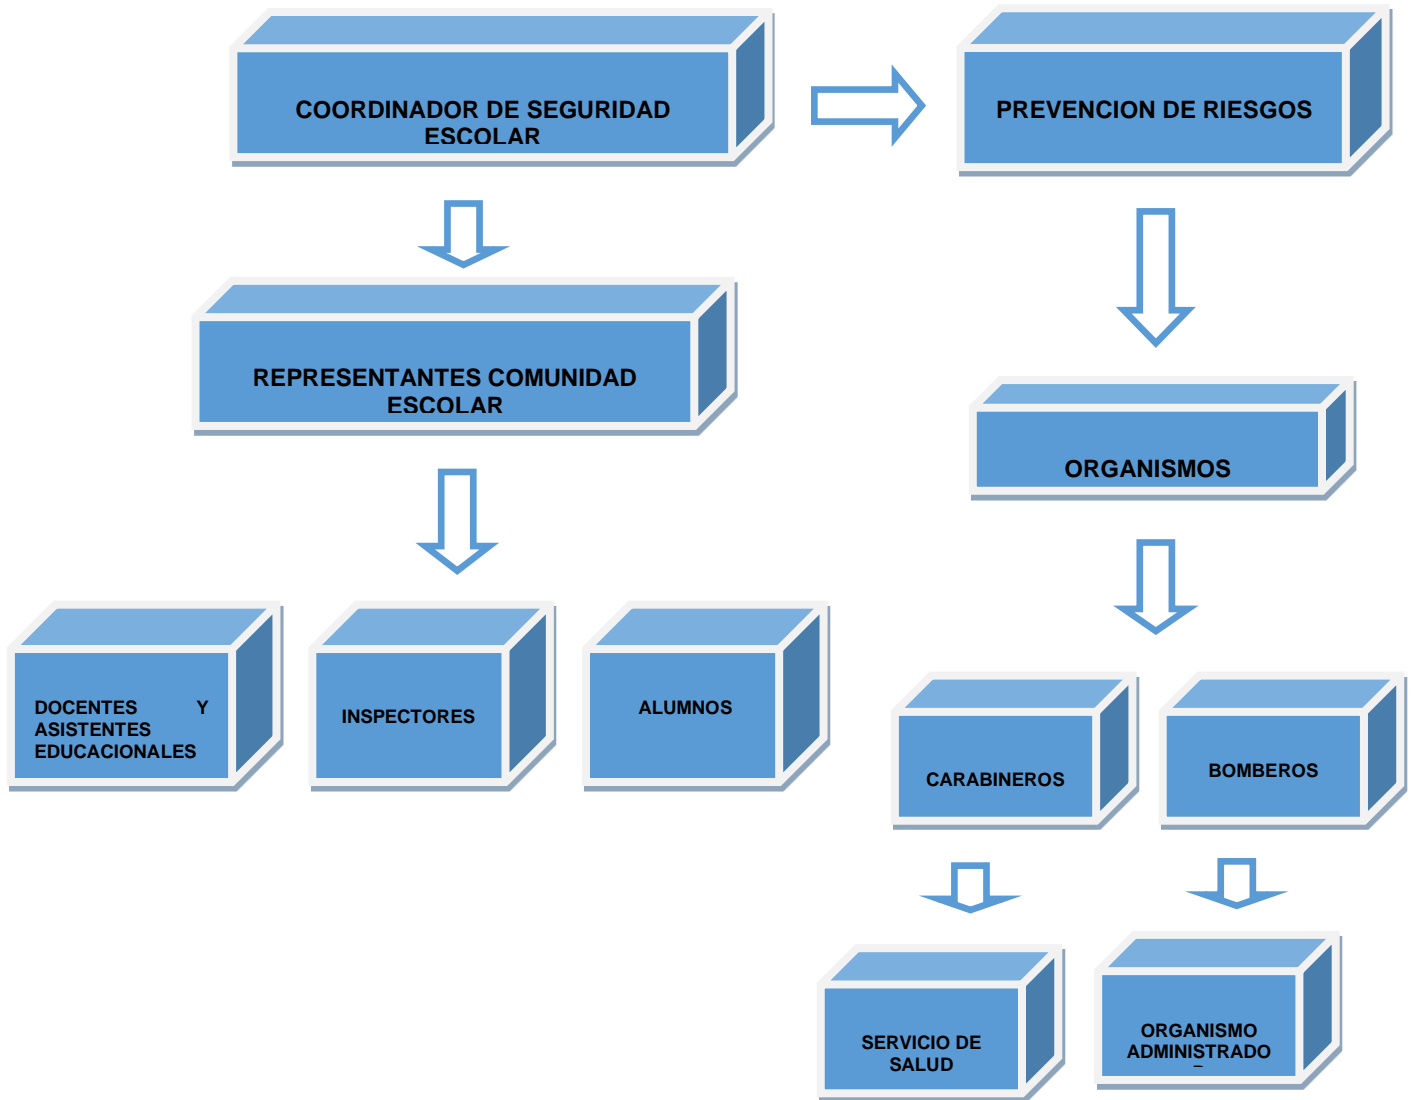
COORDINADOR DE SEGURIDAD ESCOLAR

PREVENCION DE RIESGOS

REPRESENTANTES COMUNIDAD ESCOLAR

ORGANISMOS

DOCENTES Y ASISTENTES EDUCACIONALES

INSPECTORES

ALUMNOS

CARABINEROS

BOMBEROS

SERVICIO DE SALUD

ORGANISMO ADMINISTRADO